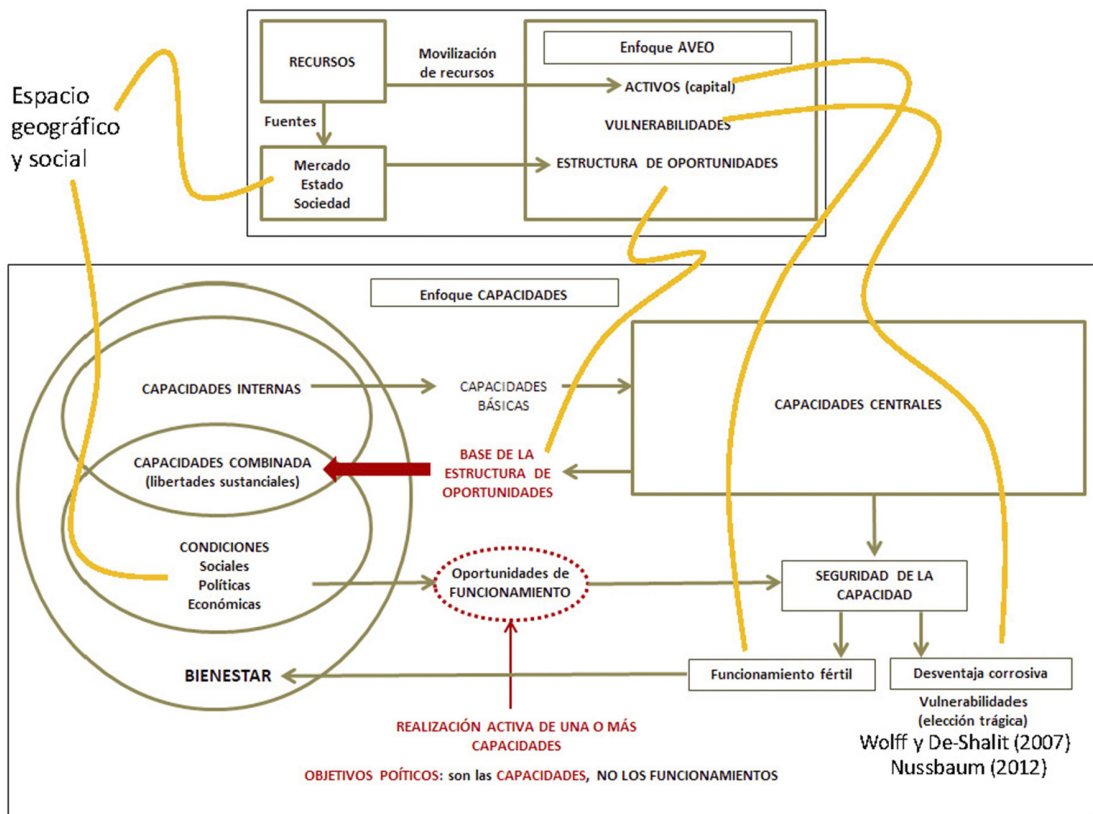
RECURSOS

Movilización de recursos

Enfoque AVEO

ACTIVOS (capital)

VULNERABILIDADES

Fuentes

Mercado
Estado
Sociedad

ESTRUCTURA DE OPORTUNIDADES

Espacio geográfico y social

Enfoque CAPACIDADES

CAPACIDADES INTERNAS

CAPACIDADES BÁSICAS

CAPACIDADES CENTRALES

CAPACIDADES COMBINADA (libertades sustanciales)

BASE DE LA ESTRUCTURA DE OPORTUNIDADES

CONDICIONES
Sociales
Políticas
Económicas

Oportunidades de FUNCIONAMIENTO

SEGURIDAD DE LA CAPACIDAD

BIENESTAR

Funcionamiento fértil

Desventaja corrosiva

Vulnerabilidades (elección trágica)

REALIZACIÓN ACTIVA DE UNA O MÁS CAPACIDADES

Wolff y De-Shalit (2007)
Nussbaum (2012)

OBJETIVOS POÍTICOS: son las CAPACIDADES, NO LOS FUNCIONAMIENTOS